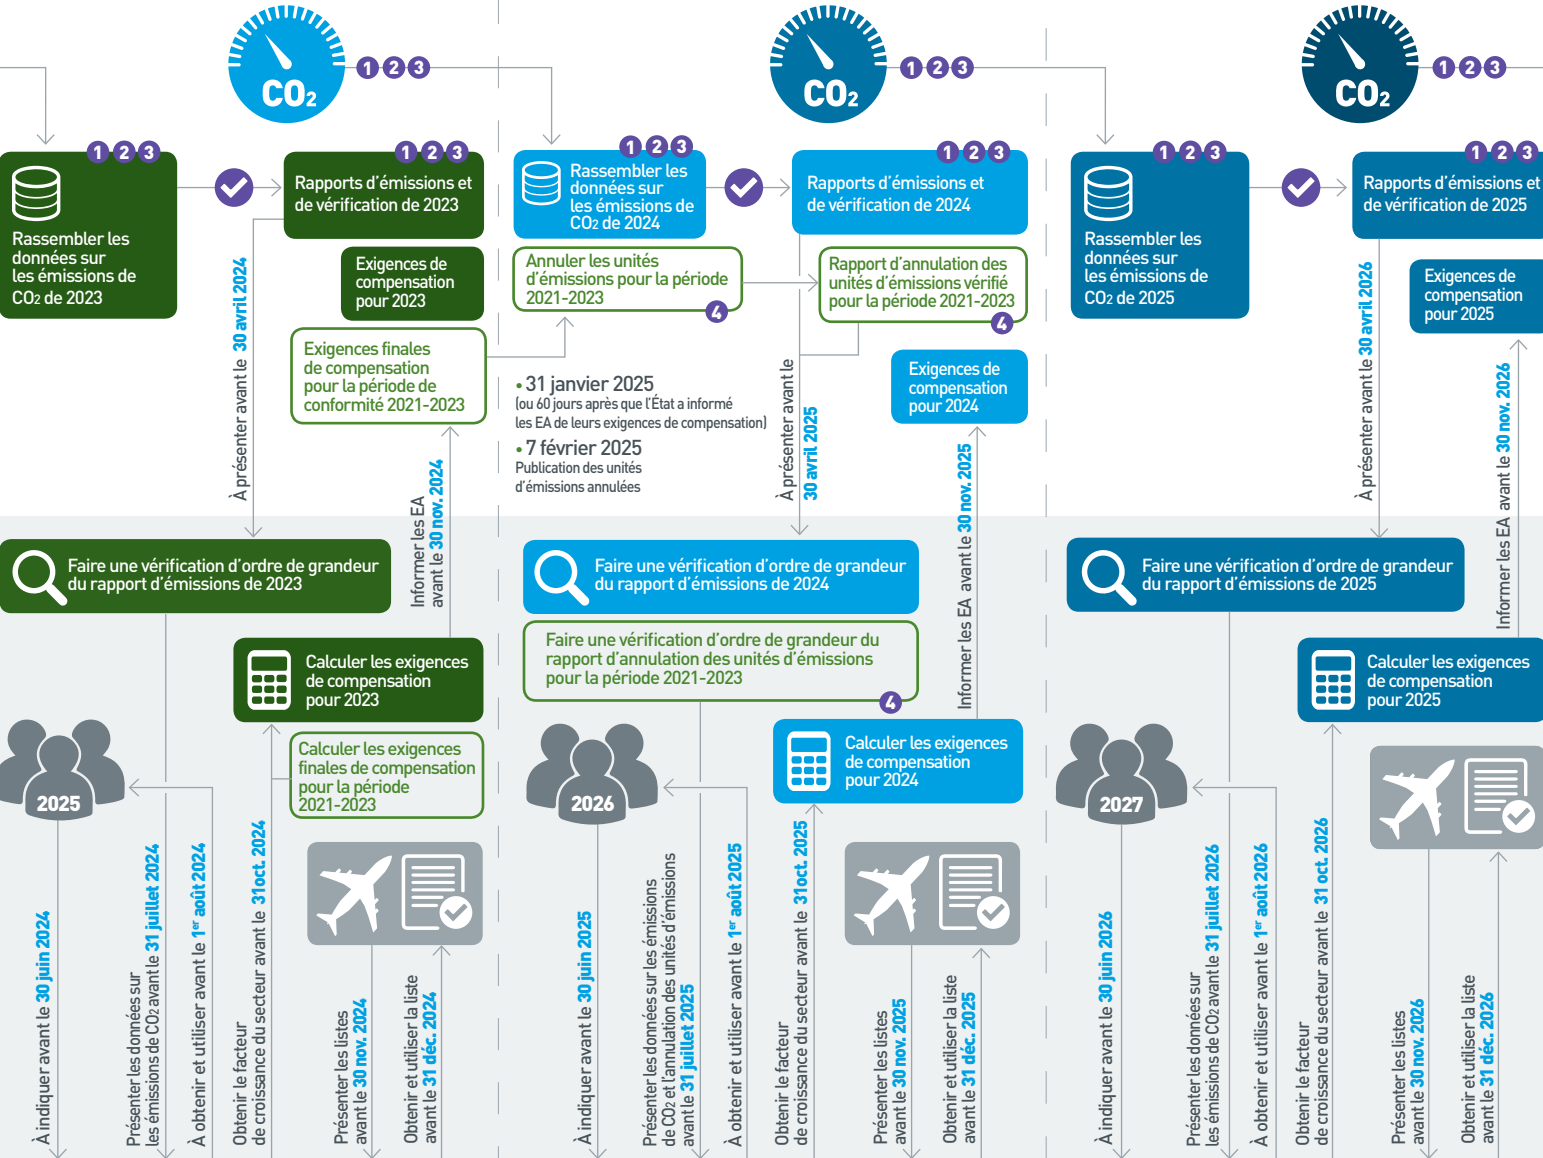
$CO_2$ 1 2 3

$CO_2$ 1 2 3

$CO_2$ 1 2 3

1 2 3
Rassembler les données sur les émissions de $CO_2$ de 2023

1 2 3
Rapports d'émissions et de vérification de 2023

Exigences de compensation pour 2023

Exigences finales de compensation pour la période de conformité 2021-2023

À présenter avant le 30 avril 2024

1 2 3
Rassembler les données sur les émissions de $CO_2$ de 2024

Annuler les unités d'émissions pour la période 2021-2023 4

• 31 janvier 2025
(ou 60 jours après que l'État a informé les EA de leurs exigences de compensation)
• 7 février 2025
Publication des unités d'émissions annulées

1 2 3
Rapports d'émissions et de vérification de 2024

Rapport d'annulation des unités d'émissions vérifié pour la période 2021-2023 4

Exigences de compensation pour 2024

À présenter avant le 30 avril 2025

1 2 3
Rassembler les données sur les émissions de $CO_2$ de 2025

1 2 3
Rapports d'émissions et de vérification de 2025

Exigences de compensation pour 2025

À présenter avant le 30 avril 2026

Faire une vérification d'ordre de grandeur du rapport d'émissions de 2023

Informer les EA avant le 30 nov. 2024

Calculer les exigences de compensation pour 2023

Calculer les exigences finales de compensation pour la période 2021-2023

Faire une vérification d'ordre de grandeur du rapport d'émissions de 2024

Faire une vérification d'ordre de grandeur du rapport d'annulation des unités d'émissions pour la période 2021-2023 4

Informer les EA avant le 30 nov. 2025

Calculer les exigences de compensation pour 2024

Faire une vérification d'ordre de grandeur du rapport d'émissions de 2025

Informer les EA avant le 30 nov. 2026

Calculer les exigences de compensation pour 2025

2025

2026

2027

À indiquer avant le 30 juin 2024

Présenter les données sur les émissions de $CO_2$ avant le 31 juillet 2024

À obtenir et utiliser avant le 1er août 2024

Obtenir le facteur de croissance du secteur avant le 31 oct. 2024

Présenter les listes avant le 30 nov. 2024

Obtenir et utiliser la liste avant le 31 déc. 2024

À indiquer avant le 30 juin 2025

Présenter les données sur les émissions de $CO_2$ et l'annulation des unités d'émissions avant le 31 juillet 2025

À obtenir et utiliser avant le 1er août 2025

Obtenir le facteur de croissance du secteur avant le 31 oct. 2025

Présenter les listes avant le 30 nov. 2025

Obtenir et utiliser la liste avant le 31 déc. 2025

À indiquer avant le 30 juin 2026

Présenter les données sur les émissions de $CO_2$ avant le 31 juillet 2026

À obtenir et utiliser avant le 1er août 2026

Obtenir le facteur de croissance du secteur avant le 31 oct. 2026

Présenter les listes avant le 30 nov. 2026

Obtenir et utiliser la liste avant le 31 déc. 2026